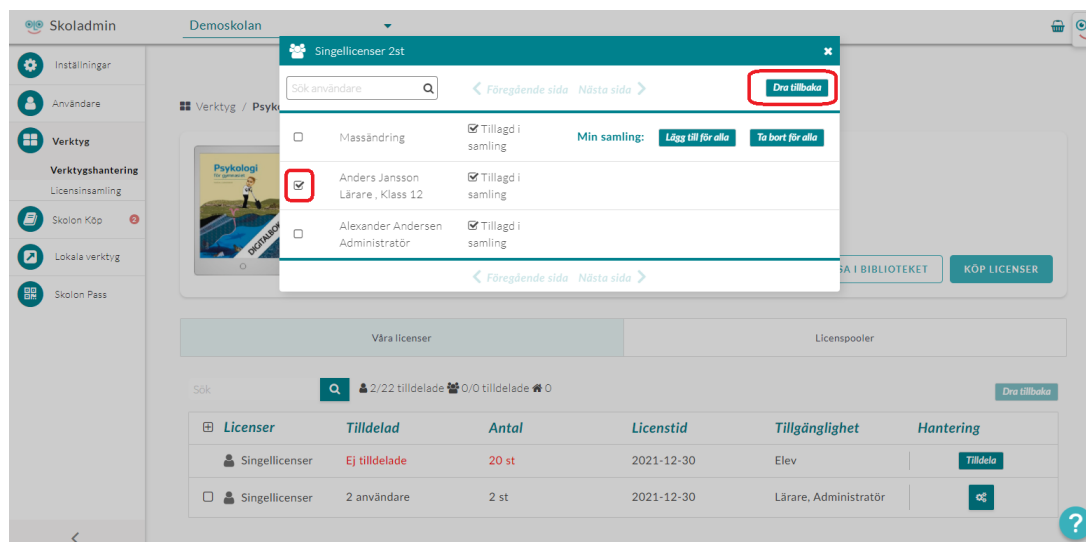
Skoladmin

Demoskolan

Inställningar

Användare

Verktyg

Verktygshantering

Licensinsamling

Skolon Köp 2

Lokala verktyg

Skolon Pass

Verktyg / Psyk

Psykologi för gymnasiet

DIGITALBOK

Singellicenser 2st

Sök användare

Föregående sida Nästa sida

Dra tillbaka

| | | | |
|---|---|---|---|
| ☐ | Massändring | ☑ Tillagd i samling | Min samling: Lägg till för alla · Ta bort för alla |
| ☑ | Anders Jansson Lärare , Klass 12 | ☑ Tillagd i samling | |
| ☐ | Alexander Andersen Administratör | ☑ Tillagd i samling | |

Föregående sida Nästa sida

GA I BIBLIOTEKET

KÖP LICENSER

Våra licenser

Licenspooler

Sök

2/22 tilldelade 0/0 tilldelade 0

Dra tillbaka

| Licenser | Tilldelad | Antal | Licenstid | Tillgänglighet | Hantering |
|---|---|---|---|---|---|
| Singellicenser | Ej tilldelade | 20 st | 2021-12-30 | Elev | Tilldela |
| Singellicenser | 2 användare | 2 st | 2021-12-30 | Lärare, Administratör | |

?